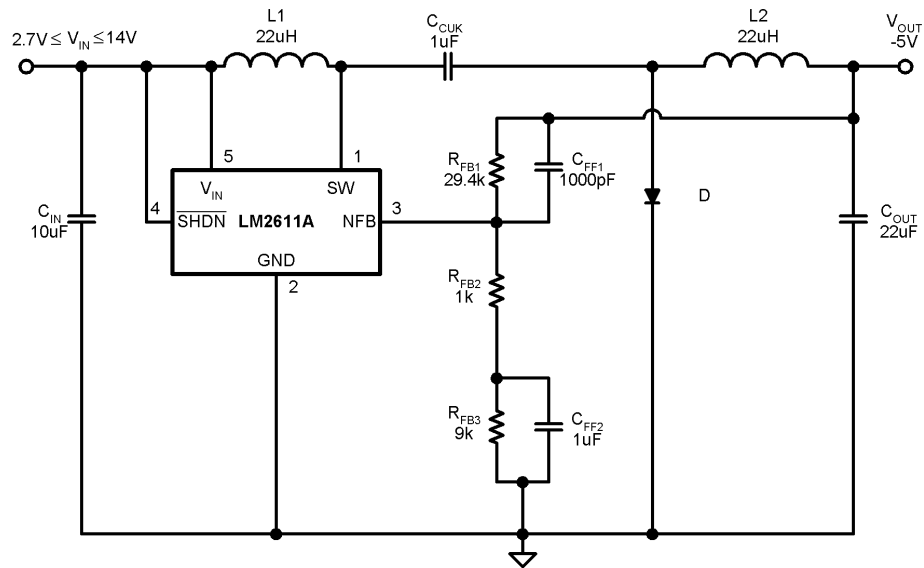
$2.7V \leq V_{IN} \leq 14V$

L1
22uH

$C_{CUK}$
1uF

L2
22uH

$V_{OUT}$
-5V

5

1

$V_{IN}$

SW

4

$\overline{SHDN}$

LM2611A

NFB

3

GND

2

$C_{IN}$
10uF

$R_{FB1}$
29.4k

$C_{FF1}$
1000pF

D

$C_{OUT}$
22uF

$R_{FB2}$
1k

$R_{FB3}$
9k

$C_{FF2}$
1uF